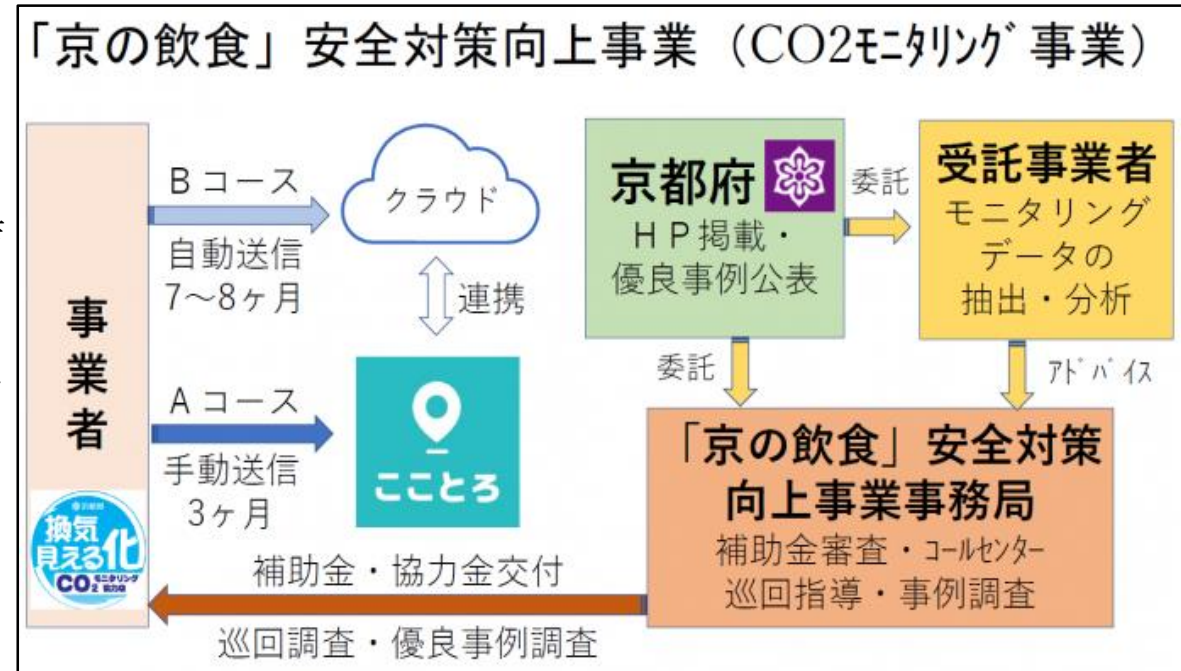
「京の飲食」安全対策向上事業（CO2ﾓﾆﾀﾘﾝｸﾞ事業）

事業者

換気見える化
CO2 モニタリング 協力店

Bコース
自動送信
7〜8ヶ月

クラウド

連携

Aコース
手動送信
3ヶ月

ここトロ

京都府
ＨＰ掲載・
優良事例公表

委託

受託事業者
モニタリング
データの
抽出・分析

委託

ｱﾄﾞﾊﾞｲｽ

「京の飲食」安全対策
向上事業事務局
補助金審査・ｺｰﾙｾﾝﾀｰ
巡回指導・事例調査

補助金・協力金交付

巡回調査・優良事例調査